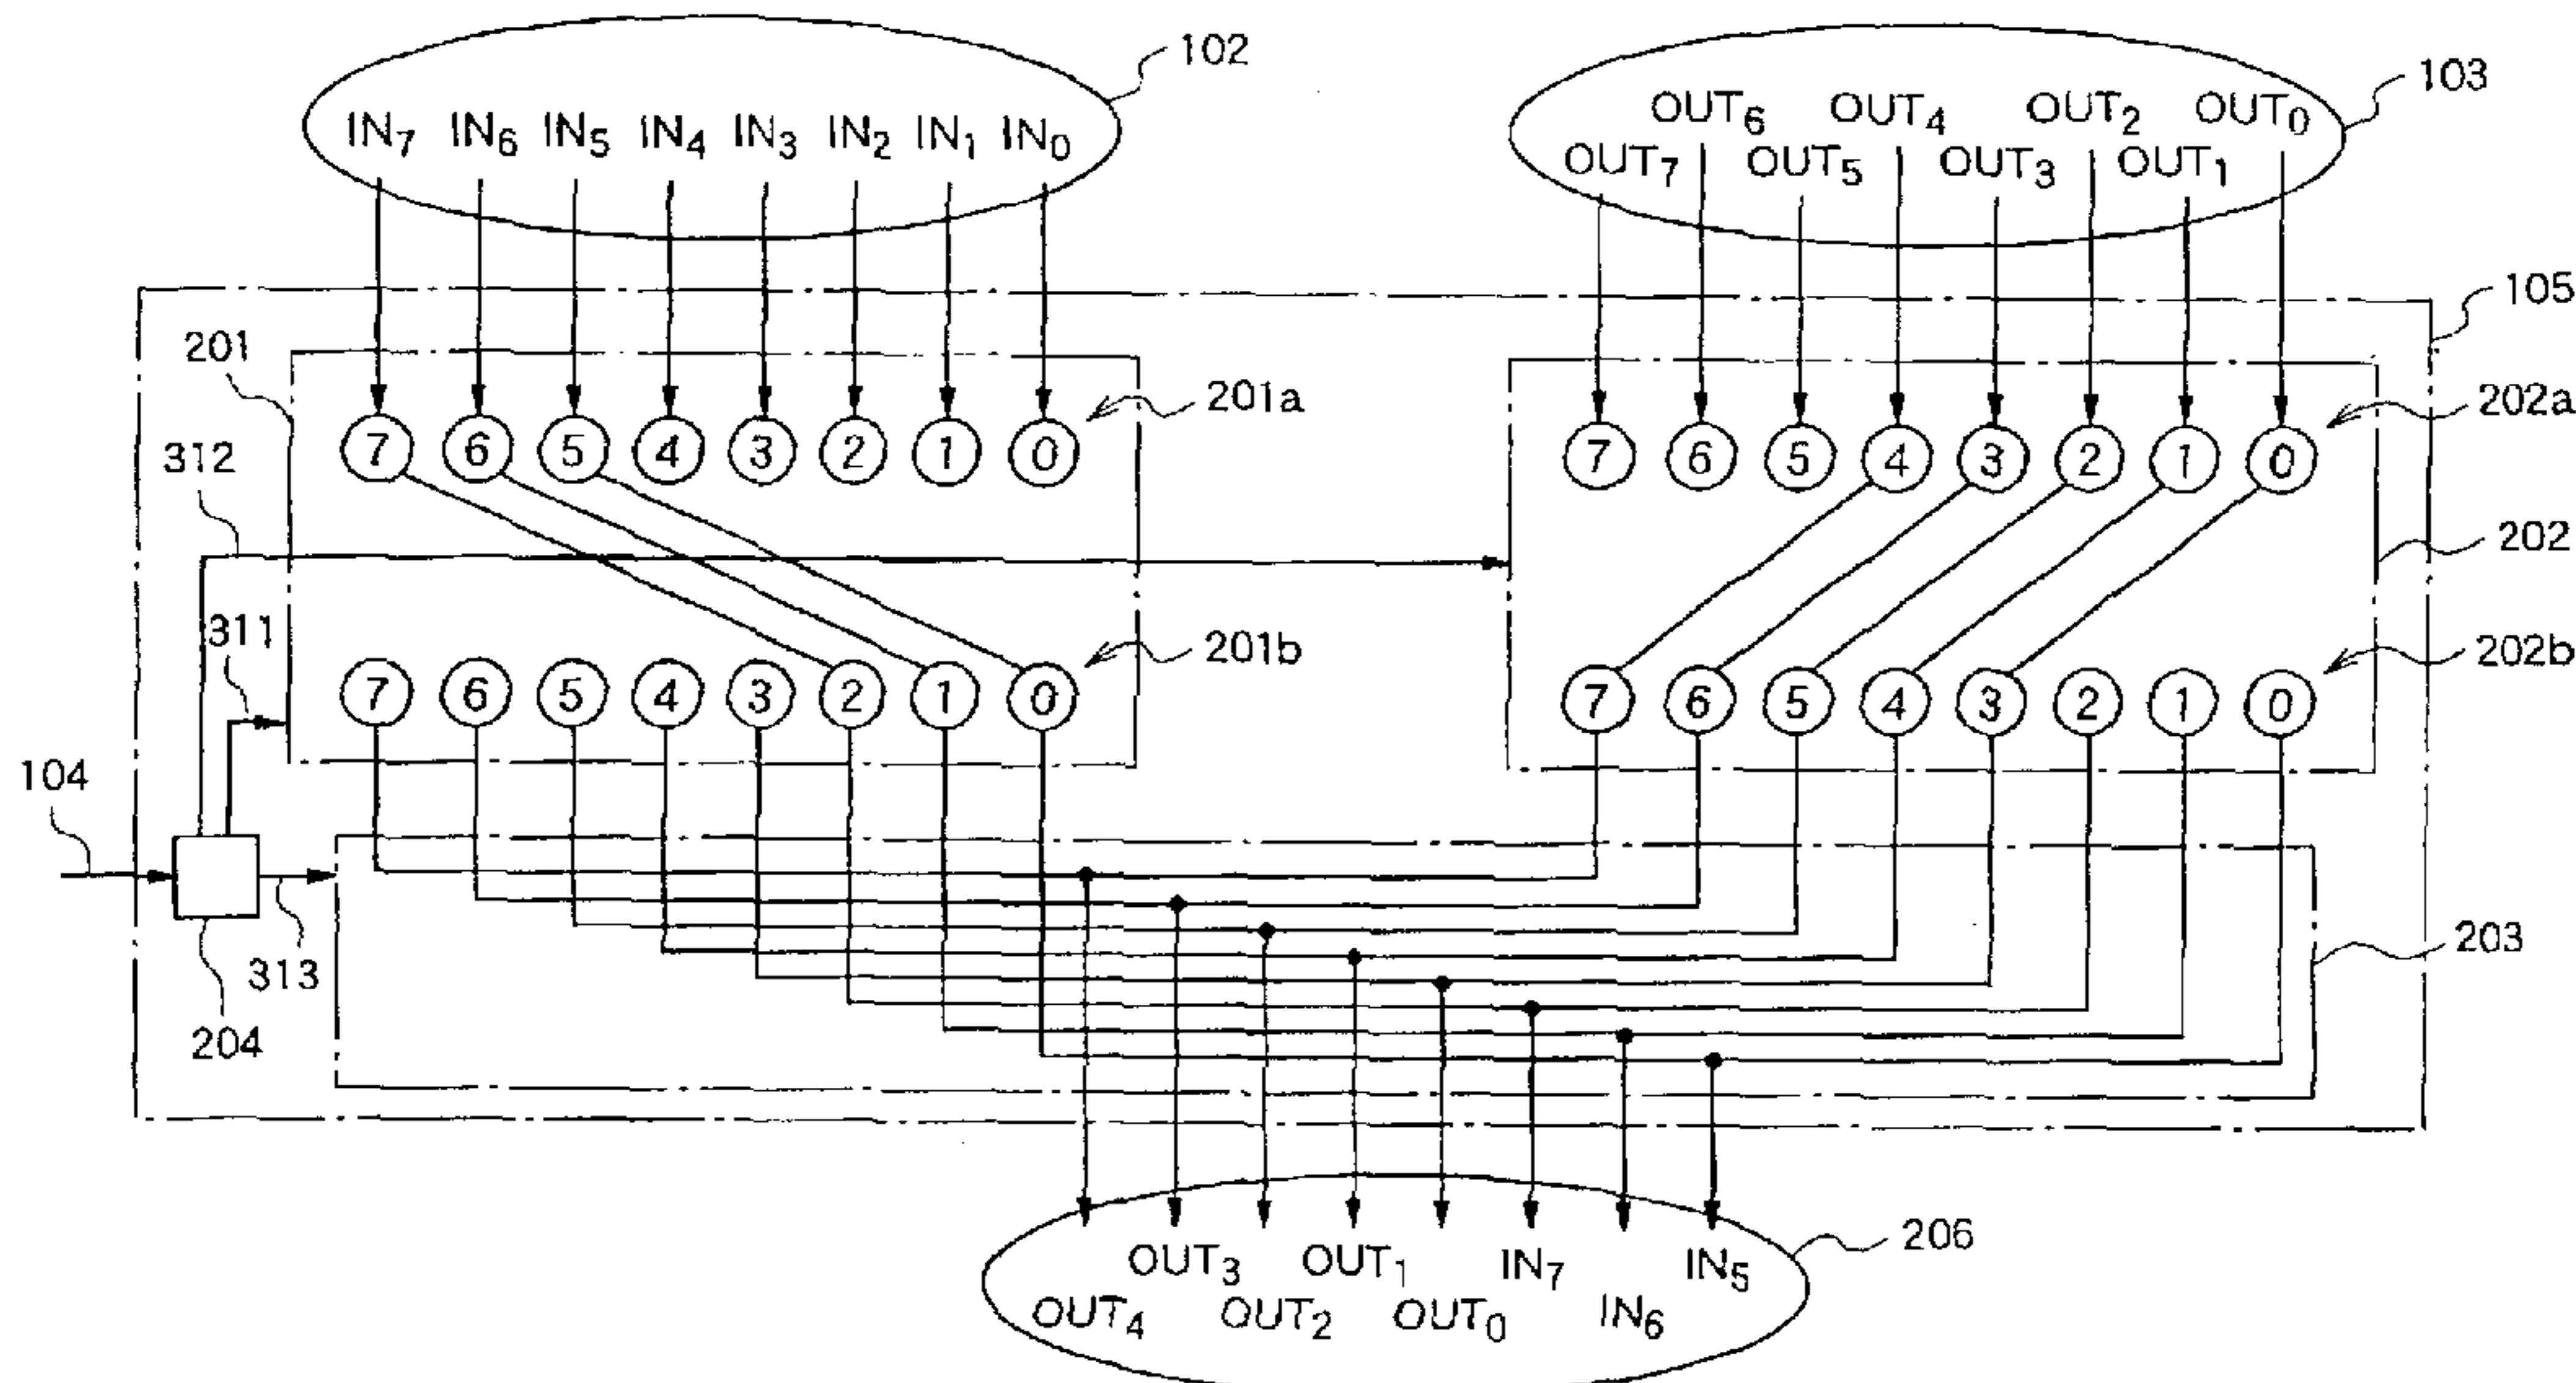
102
$IN_7$ $IN_6$ $IN_5$ $IN_4$ $IN_3$ $IN_2$ $IN_1$ $IN_0$

103
$OUT_6$ $OUT_4$ $OUT_2$ $OUT_0$
$OUT_7$ $OUT_5$ $OUT_3$ $OUT_1$

105
201
201a
7 6 5 4 3 2 1 0
312
201b
311
7 6 5 4 3 2 1 0

202a
7 6 5 4 3 2 1 0
202
202b
7 6 5 4 3 2 1 0

104
313
204
203

206
$OUT_3$ $OUT_1$ $IN_7$ $IN_5$
$OUT_4$ $OUT_2$ $OUT_0$ $IN_6$